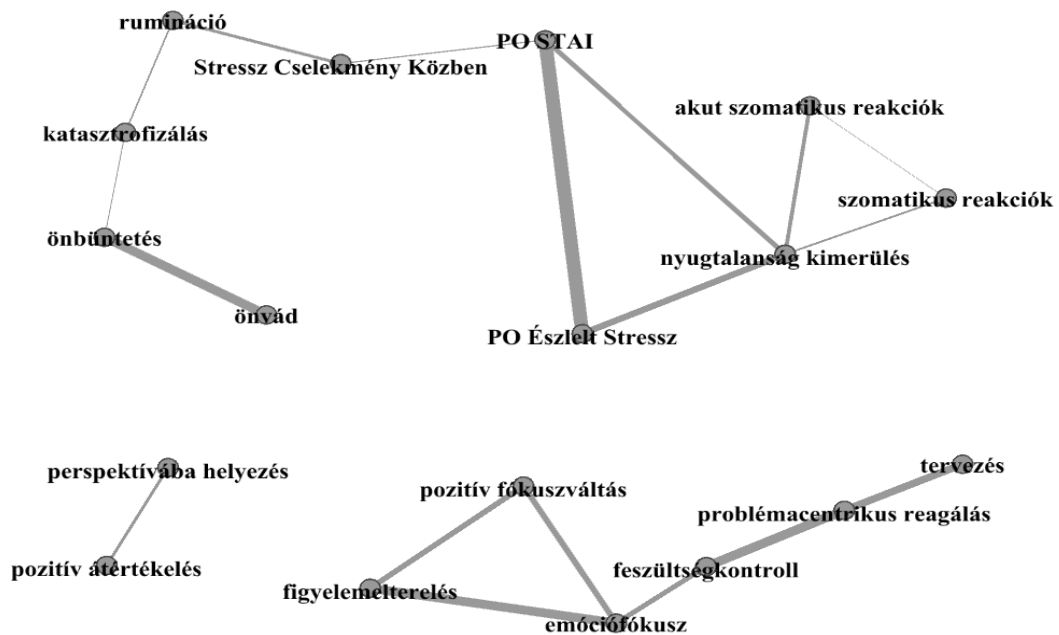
rumináció

Stressz Cselekmény Közben

PO STAI

akut szomatikus reakciók

katasztrofizálás

szomatikus reakciók

önbüntetés

nyugtalanság kimerülés

önvád

PO Észlelt Stressz

perspektívába helyezés

pozitív fókuszváltás

tervezés

problémacentrikus reagálás

pozitív átértékelés

feszültségkontroll

figyelemelterelés

emóciófókusz